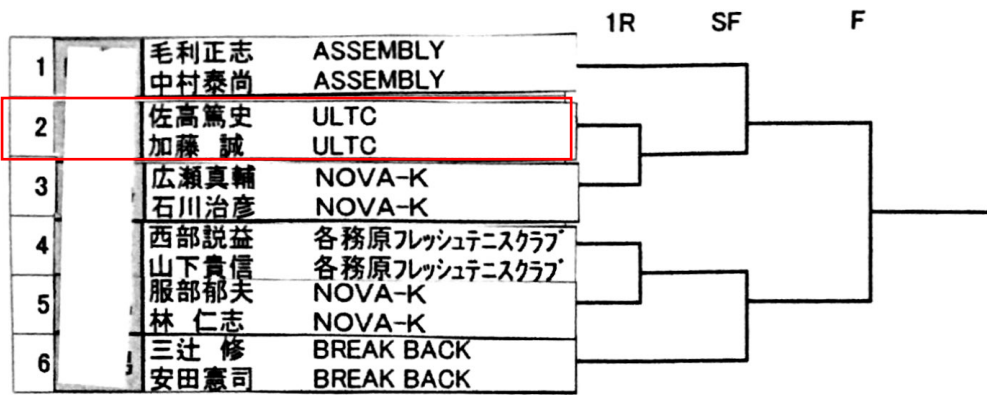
1R SF F

| | | |
|---|---|---|
| 1 | 毛利正志 | ASSEMBLY |
| | 中村泰尚 | ASSEMBLY |
| 2 | 佐高篤史 | ULTC |
| | 加藤 誠 | ULTC |
| 3 | 広瀬真輔 | NOVA-K |
| | 石川治彦 | NOVA-K |
| 4 | 西部説益 | 各務原フレッシュテニスクラブ |
| | 山下貴信 | 各務原フレッシュテニスクラブ |
| 5 | 服部郁夫 | NOVA-K |
| | 林 仁志 | NOVA-K |
| 6 | 三辻 修 | BREAK BACK |
| | 安田憲司 | BREAK BACK |